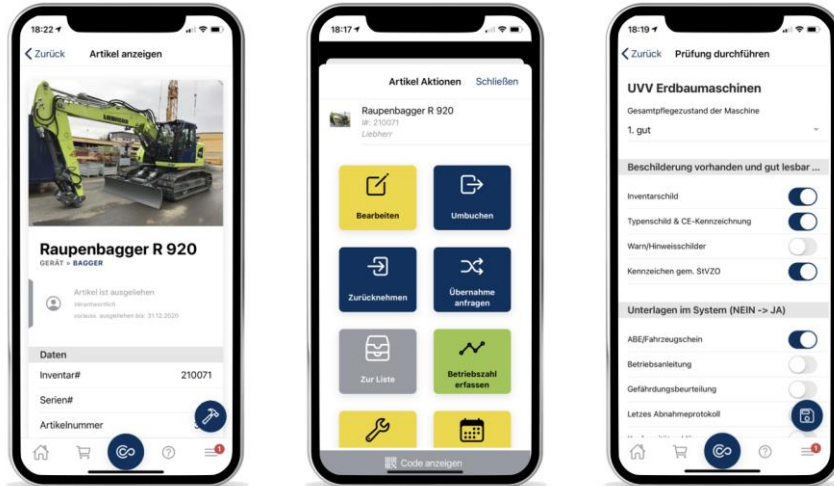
18:22

Zurück Artikel anzeigen

Raupenbagger R 920

GERÄT » BAGGER

Artikel ist ausgeliehen
Verantwortlich
voraus. ausgeliehen bis: 31.12.2020

Daten

Inventar# 210071

Serien#

Artikelnummer

18:17

Artikel Aktionen Schließen

Raupenbagger R 920
ID: 210071
Liebherr

Bearbeiten

Umbuchen

Zurücknehmen

Übernahme anfragen

Zur Liste

Betriebszahl erfassen

Code anzeigen

18:19

Zurück Prüfung durchführen

UVV Erdbaumaschinen

Gesamtpflegezustand der Maschine

1. gut

Beschilderung vorhanden und gut lesbar ...

Inventarschild

Typenschild & CE-Kennzeichnung

Warn/Hinweisschilder

Kennzeichen gem. StVZO

Unterlagen im System (NEIN -> JA)

ABE/Fahrzeugschein

Betriebsanleitung

Gefährdungsbeurteilung

Letzes Abnahmeprotokoll